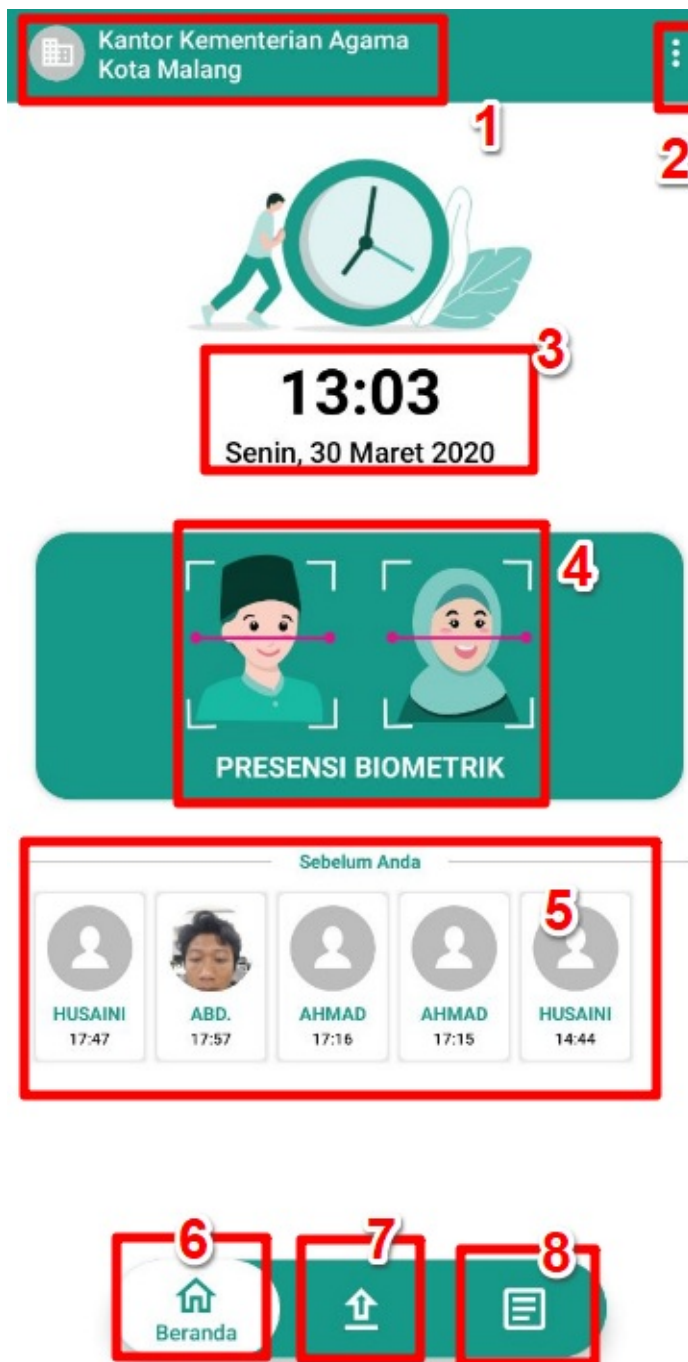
Kantor Kementerian Agama Kota Malang

1

2

13:03
Senin, 30 Maret 2020

3

4

PRESENSI BIOMETRIK

Sebelum Anda

5

| HUSAINI | ABD. | AHMAD | AHMAD | HUSAINI |
|---|---|---|---|---|
| 17:47 | 17:57 | 17:16 | 17:15 | 14:44 |

6

7

8

Beranda